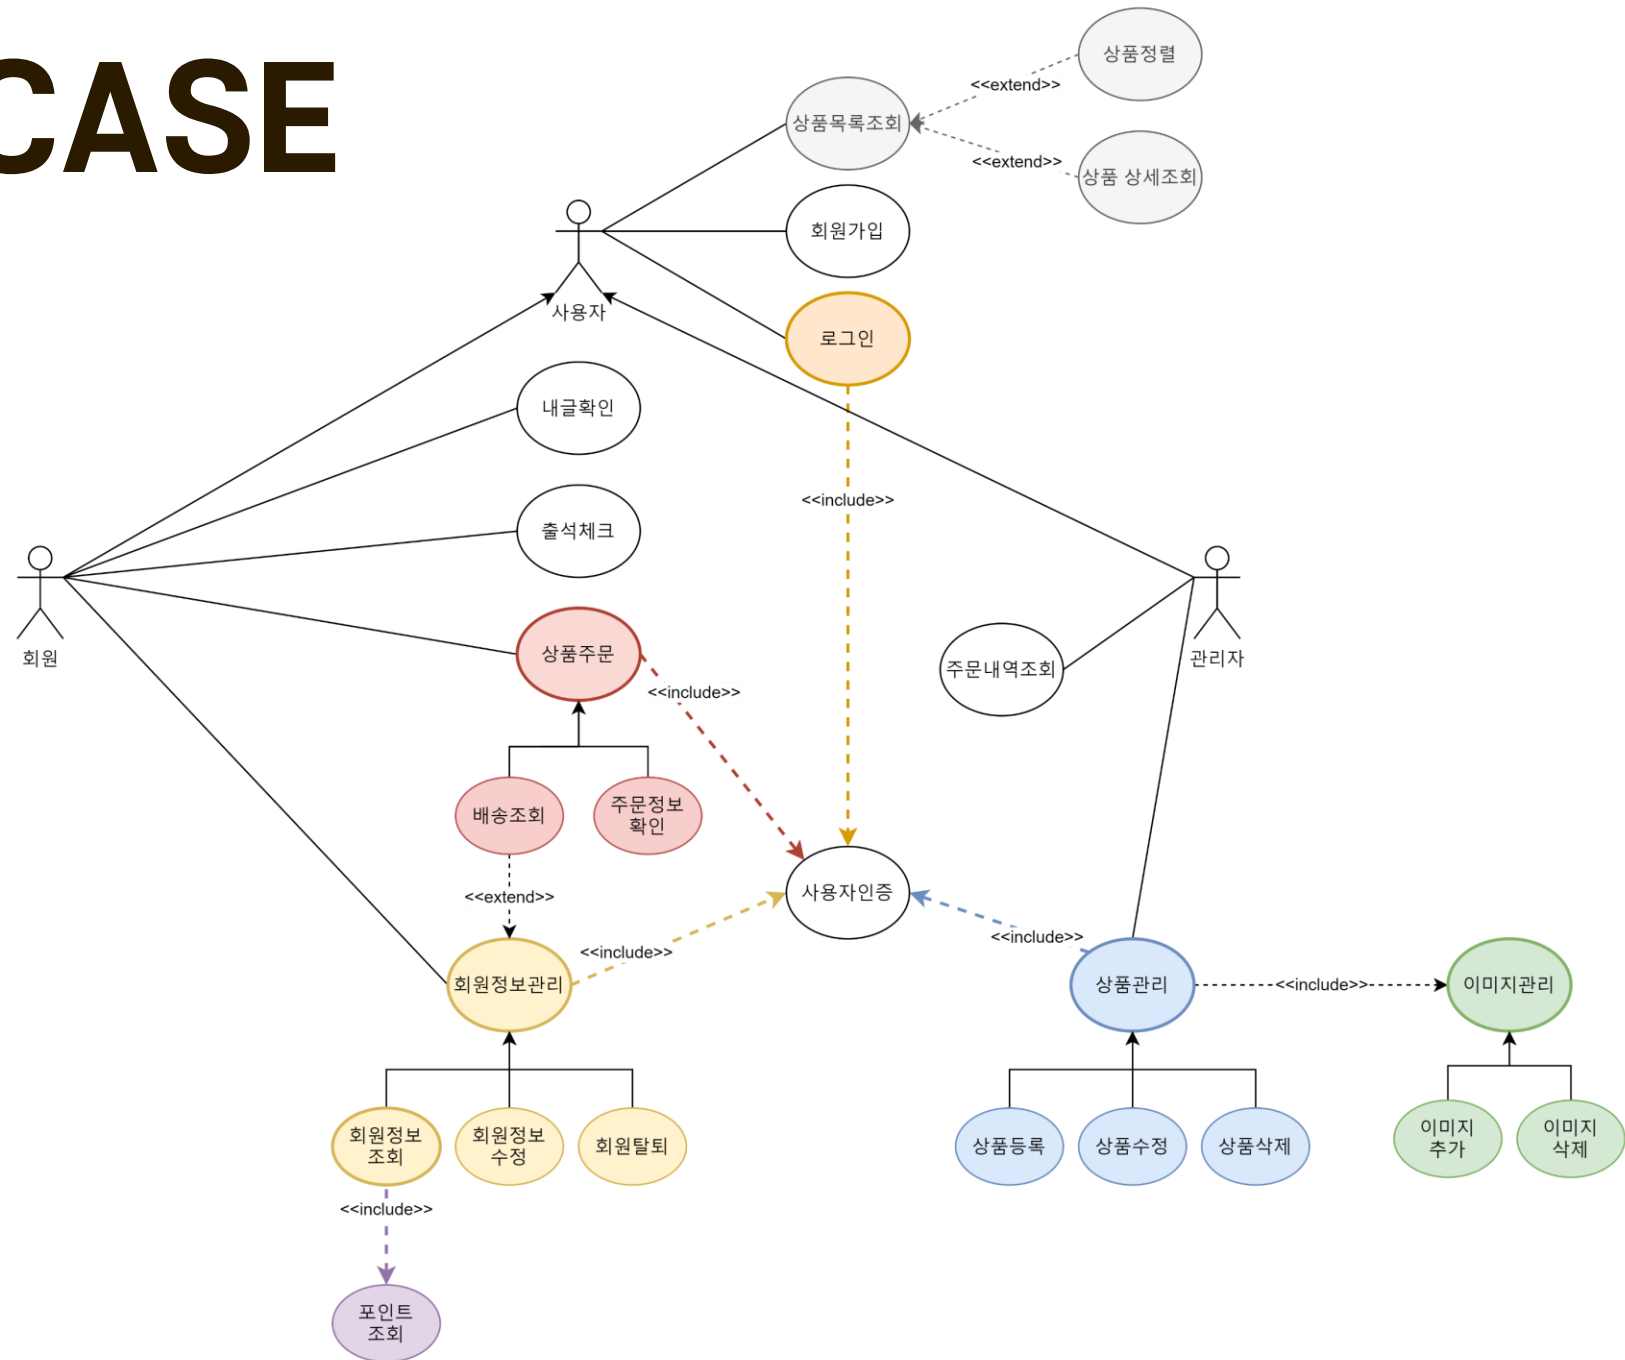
CASE

상품정렬
<<extend>>
상품목록조회
<<extend>>
상품 상세조회
회원가입
사용자
로그인
내글확인
<<include>>
출석체크
회원
상품주문
<<include>>
주문내역조회
관리자
배송조회
주문정보 확인
<<extend>>
사용자인증
<<include>>
<<include>>
회원정보관리
상품관리
<<include>>
이미지관리
회원정보 조회
회원정보 수정
회원탈퇴
상품등록
상품수정
상품삭제
이미지 추가
이미지 삭제
<<include>>
포인트 조회